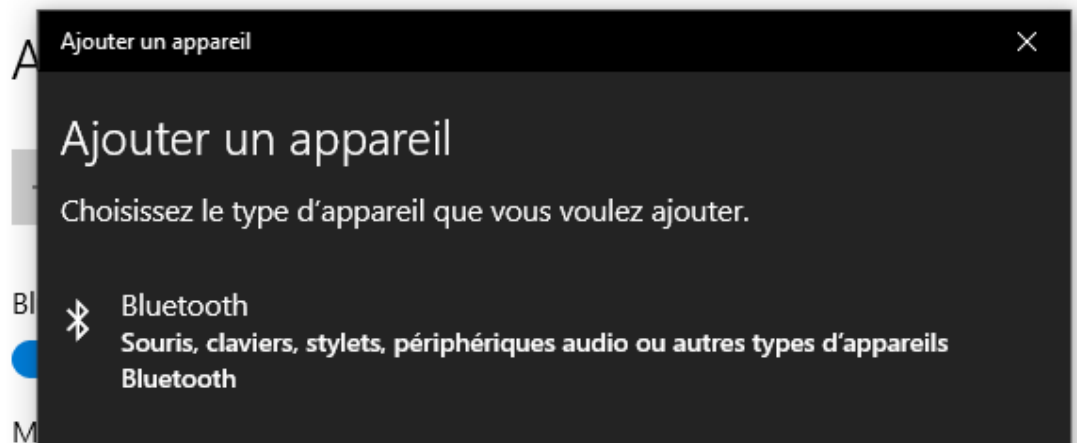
A

Bl

M

Ajouter un appareil

Ajouter un appareil

Choisissez le type d’appareil que vous voulez ajouter.

Bluetooth
Souris, claviers, stylets, périphériques audio ou autres types d’appareils Bluetooth